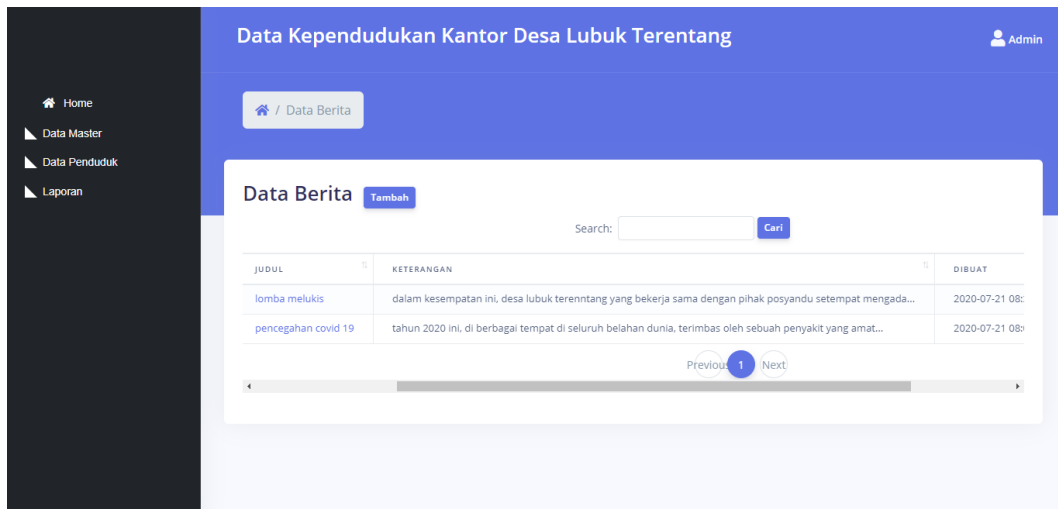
Data Kependudukan Kantor Desa Lubuk Terentang

Admin

Home

Data Master

Data Penduduk

Laporan

/ Data Berita

Data Berita Tambah

Search: Cari

| JUDUL | KETERANGAN | DIBUAT |
|---|---|---|
| lomba melukis | dalam kesempatan ini, desa lubuk terenntang yang bekerja sama dengan pihak posyandu setempat mengada... | 2020-07-21 08:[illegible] |
| pencegahan covid 19 | tahun 2020 ini, di berbagai tempat di seluruh belahan dunia, terimbas oleh sebuah penyakit yang amat... | 2020-07-21 08:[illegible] |

Previous 1 Next